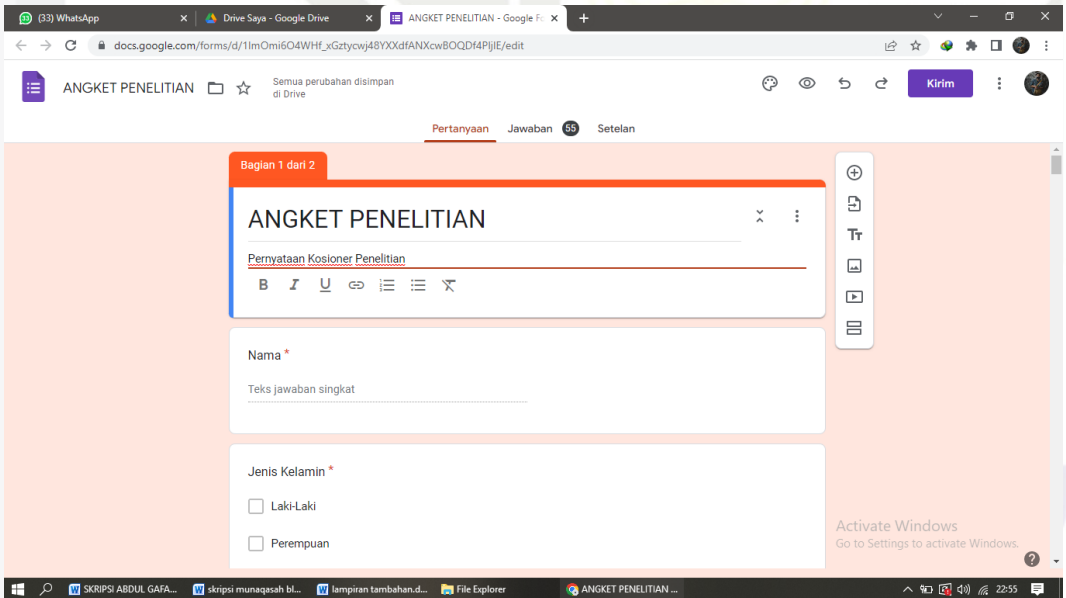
(33) WhatsApp
Drive Saya - Google Drive
ANGKET PENELITIAN - Google Fo

docs.google.com/forms/d/1lmOmi6O4WHf_xGztycwj48YXXdfANXcwBOQDf4PljIE/edit

ANGKET PENELITIAN
Semua perubahan disimpan di Drive
Kirim

Pertanyaan
Jawaban 55
Setelan

Bagian 1 dari 2

ANGKET PENELITIAN

Pernyataan Kosioner Penelitian

B I U

Nama *

Teks jawaban singkat

Jenis Kelamin *

Laki-Laki

Perempuan

Activate Windows
Go to Settings to activate Windows.

SKRIPSI ABDUL GAFA...
skripsi munaqasah bl...
lampiran tambahan.d...
File Explorer
ANGKET PENELITIAN ...
22:55